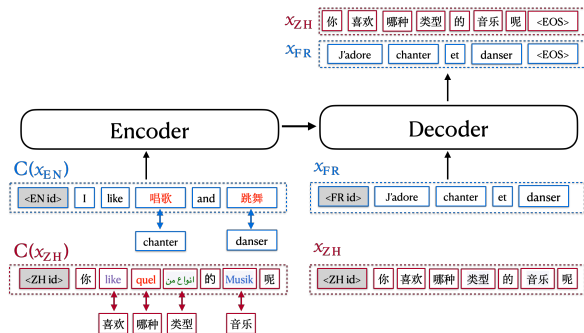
$x_{ZH}$

你 喜欢 哪种 类型 的 音乐 呢 <EOS>

$x_{FR}$

J'adore chanter et danser <EOS>

Encoder

Decoder

$C(x_{EN})$

<EN id> I like 唱歌 and 跳舞

chanter danser

$C(x_{ZH})$

<ZH id> 你 like quel انواع من 的 Musik 呢

喜欢 哪种 类型 音乐

$x_{FR}$

<FR id> J'adore chanter et danser

$x_{ZH}$

<ZH id> 你 喜欢 哪种 类型 的 音乐 呢